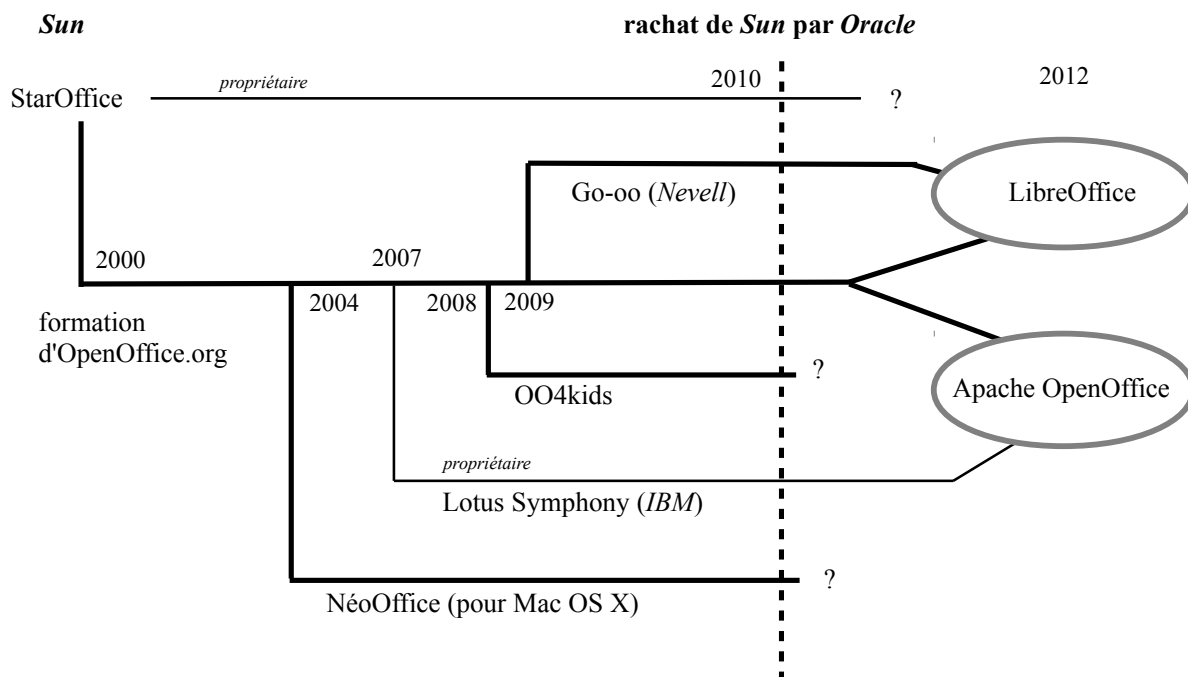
Sun

rachat de Sun par Oracle

StarOffice

propriétaire

2010

?

2012

Go-oo (Nevell)

LibreOffice

2000

2007

2004

2008

2009

formation d'OpenOffice.org

?

OO4kids

Apache OpenOffice

propriétaire

Lotus Symphony (IBM)

?

NéoOffice (pour Mac OS X)